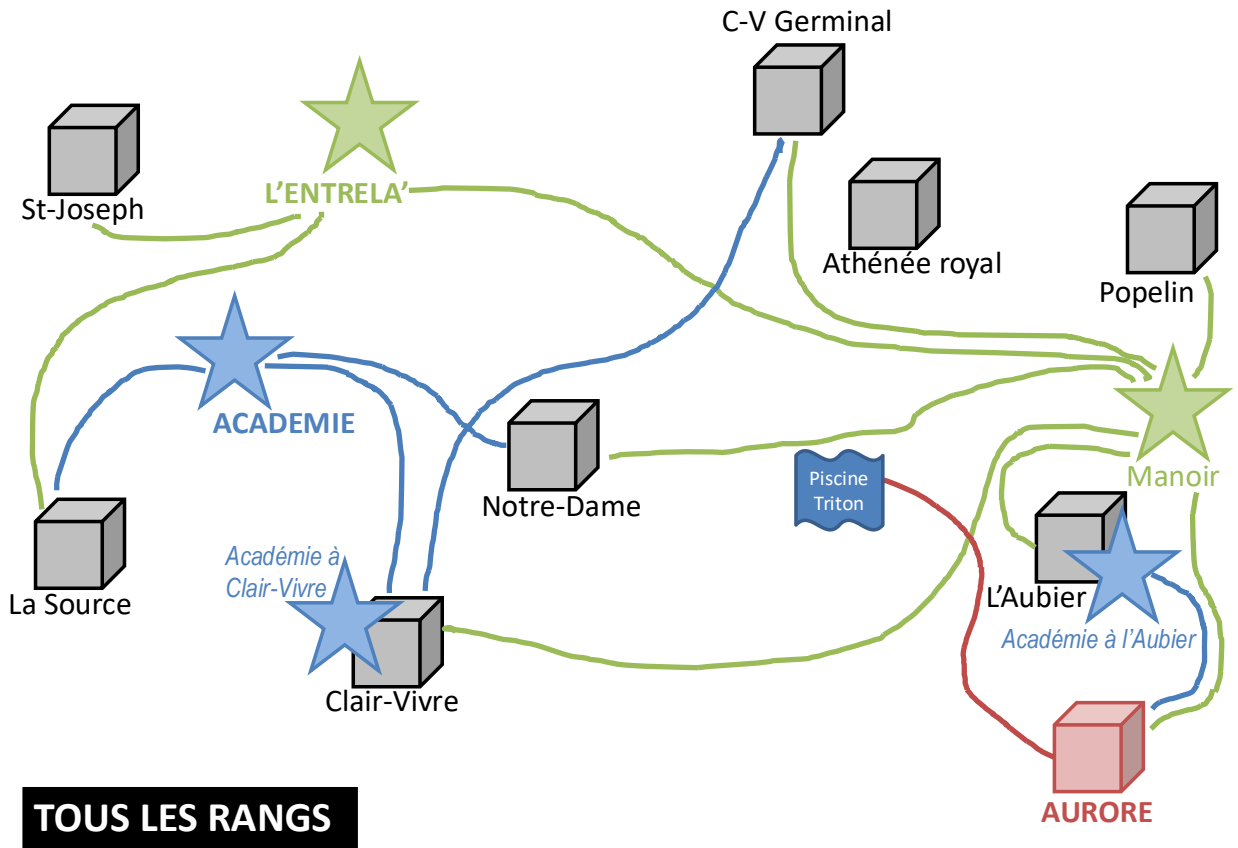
C-V Germinal

St-Joseph

L'ENTRELA'

Athénée royal

Popelin

ACADEMIE

Notre-Dame

Manoir

Piscine Triton

Académie à Clair-Vivre

La Source

L'Aubier

Académie à l'Aubier

Clair-Vivre

AURORE

TOUS LES RANGS